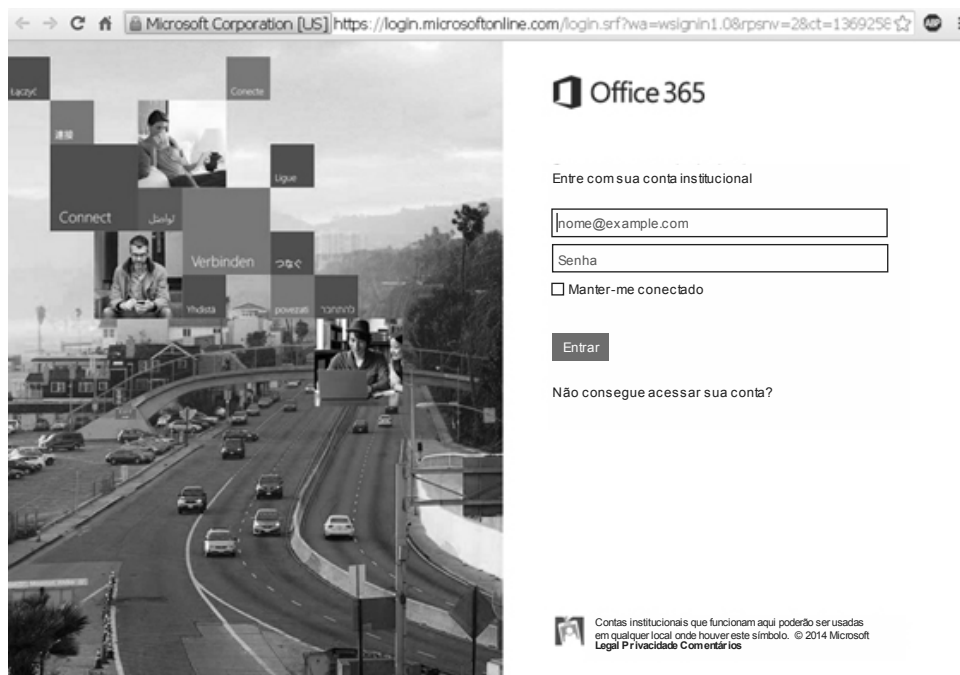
Microsoft Corporation [US] https://login.microsoftonline.com/login.srf?wa=wsignin1.0&rpsnv=2&ct=1369258

Łączyć
Conecte
連接
Ligue
Connect
تواصل
Verbinden
つなぐ
Yhdistä
povezati
להתחבר

Office 365

Entre com sua conta institucional

nome@example.com

Senha

Manter-me conectado

Entrar

Não consegue acessar sua conta?

Contas institucionais que funcionam aqui poderão ser usadas em qualquer local onde houver este símbolo. © 2014 Microsoft
Legal Privacidade Comentários